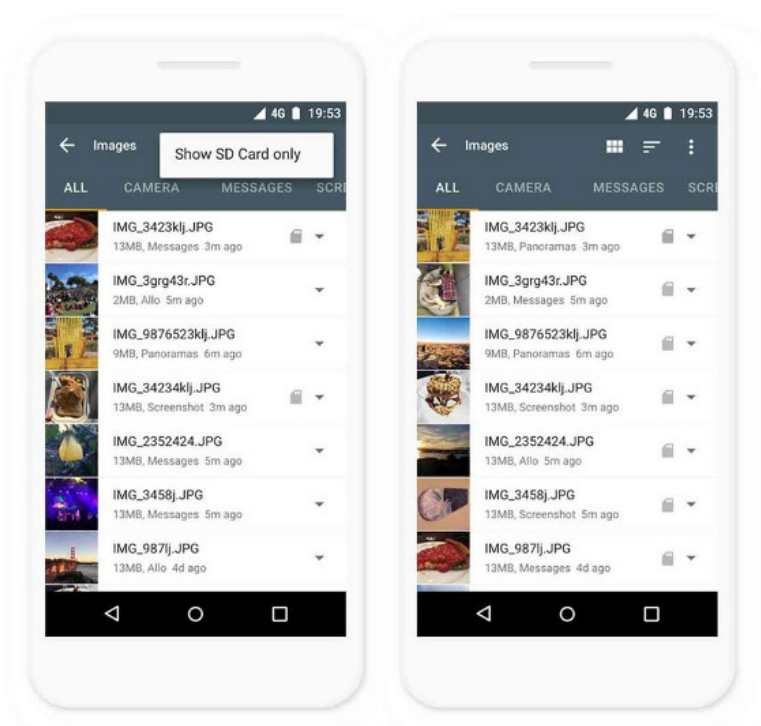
4G 19:53

Images

Show SD Card only

ALL CAMERA MESSAGES SCRE

IMG_3423klj.JPG
13MB, Messages 3m ago

IMG_3grg43r.JPG
2MB, Allo 5m ago

IMG_9876523klj.JPG
9MB, Panoramas 6m ago

IMG_34234klj.JPG
13MB, Screenshot 3m ago

IMG_2352424.JPG
13MB, Messages 5m ago

IMG_3458j.JPG
13MB, Messages 5m ago

IMG_987lj.JPG
13MB, Allo 4d ago

4G 19:53

Images

ALL CAMERA MESSAGES SCRE

IMG_3423klj.JPG
13MB, Panoramas 3m ago

IMG_3grg43r.JPG
2MB, Messages 5m ago

IMG_9876523klj.JPG
9MB, Panoramas 6m ago

IMG_34234klj.JPG
13MB, Screenshot 3m ago

IMG_2352424.JPG
13MB, Allo 5m ago

IMG_3458j.JPG
13MB, Screenshot 5m ago

IMG_987lj.JPG
13MB, Messages 4d ago